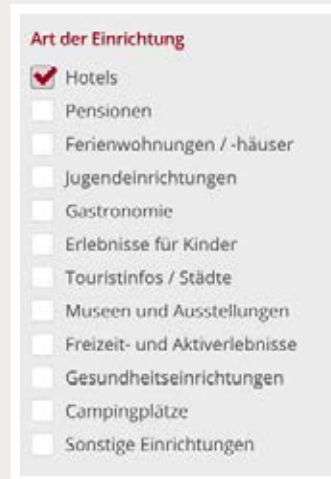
Art der Einrichtung

Hotels
Pensionen
Ferienwohnungen / -häuser
Jugendeinrichtungen
Gastronomie
Erlebnisse für Kinder
Touristinfos / Städte
Museen und Ausstellungen
Freizeit- und Aktiverlebnisse
Gesundheitseinrichtungen
Campingplätze
Sonstige Einrichtungen